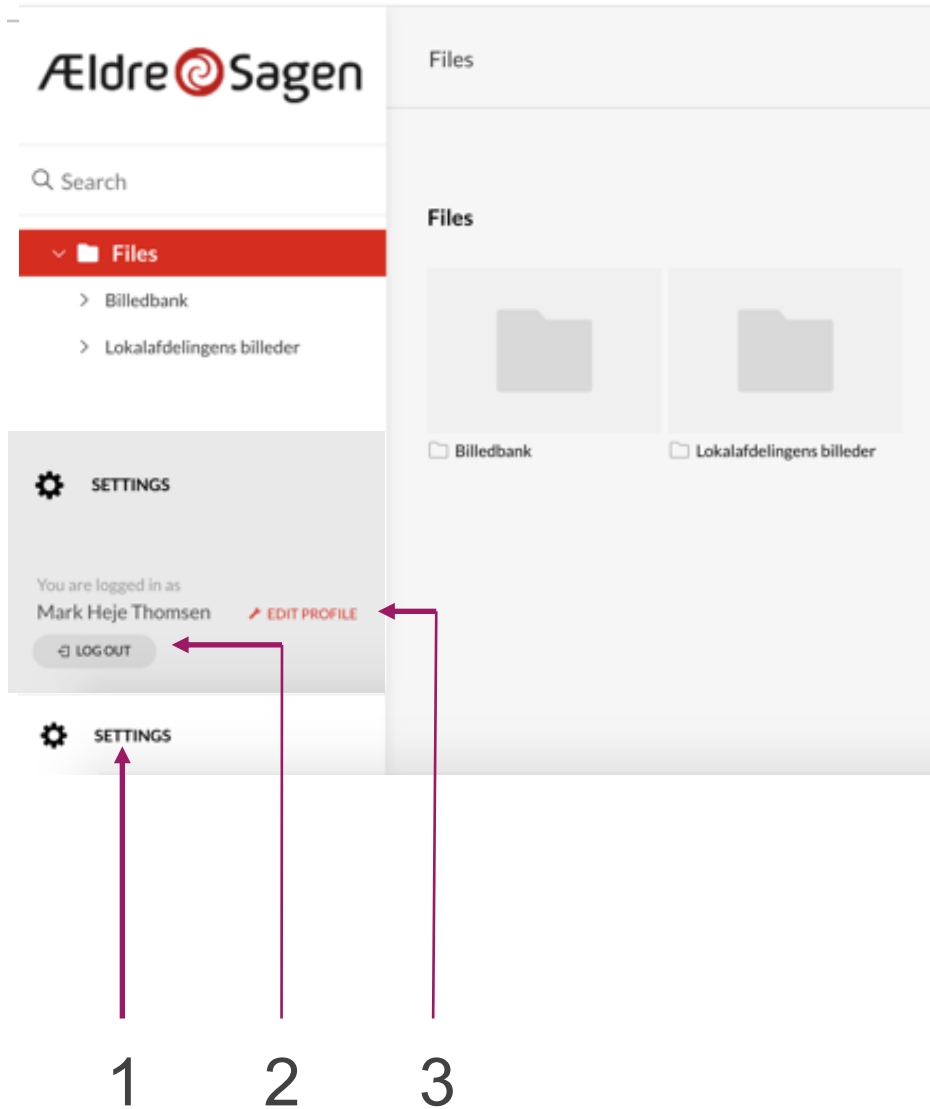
Ældre Sagen

Files

Search

Files

Billedbank

Lokalafdelingens billeder

Files

Billedbank

Lokalafdelingens billeder

SETTINGS

You are logged in as

Mark Heje Thomsen

EDIT PROFILE

LOG OUT

SETTINGS

1 2 3